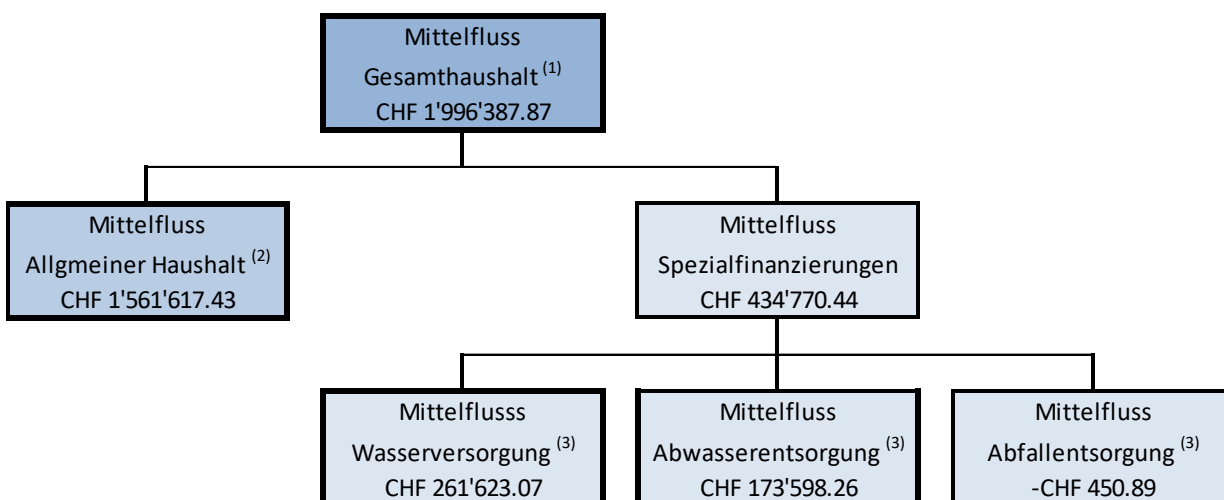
Mittelfluss
Gesamthaushalt $^{(1)}$
CHF 1'996'387.87

Mittelfluss
Allgmeiner Haushalt $^{(2)}$
CHF 1'561'617.43

Mittelfluss
Spezialfinanzierungen
CHF 434'770.44

Mittelflusss
Wasserversorgung $^{(3)}$
CHF 261'623.07

Mittelfluss
Abwasserentsorgung $^{(3)}$
CHF 173'598.26

Mittelfluss
Abfallentsorgung $^{(3)}$
-CHF 450.89